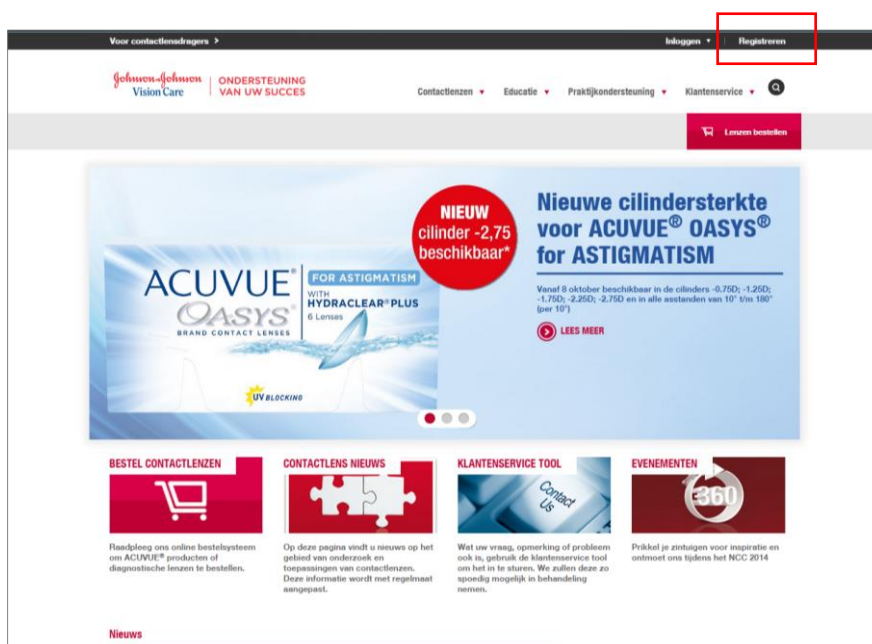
Voor contactlensdragers >

Inloggen ▾ Registreren

Johnson&Johnson Vision Care | ONDERSTEUNING VAN UW SUCCES

Contactlenzen ▾ Educatie ▾ Praktijkondersteuning ▾ Klantenservice ▾

Lenzen bestellen

NIEUW cilinder -2,75 beschikbaar*

ACUVUE® OASYS® BRAND CONTACT LENSES FOR ASTIGMATISM WITH HYDRACLEAR® PLUS 6 Lenses

UV BLOCKING

Nieuwe cilindersterkte voor ACUVUE® OASYS® for ASTIGMATISM

Vanaf 8 oktober beschikbaar in de cilinders -0.75D; -1.25D; -1.75D; -2.25D; -2.75D en in alle asstanden van 10° t/m 180° (per 10°)

LEES MEER

BESTEL CONTACTLENZEN

Raadpleeg ons online bestelsysteem om ACUVUE® producten of diagnostische lenzen te bestellen.

CONTACTLENS NIEUWS

Op deze pagina vindt u nieuws op het gebied van onderzoek en toepassingen van contactlenzen. Deze informatie wordt met regelmaat aangepast.

KLANTENSERVICE TOOL

Contact Us

Wat uw vraag, opmerking of probleem ook is, gebruik de klantenservice tool om het in te sturen. We zullen deze zo spoedig mogelijk in behandeling nemen.

EVENEMENTEN

360

Prikkel je zintuigen voor inspiratie en ontmoet ons tijdens het NCC 2014

Nieuws